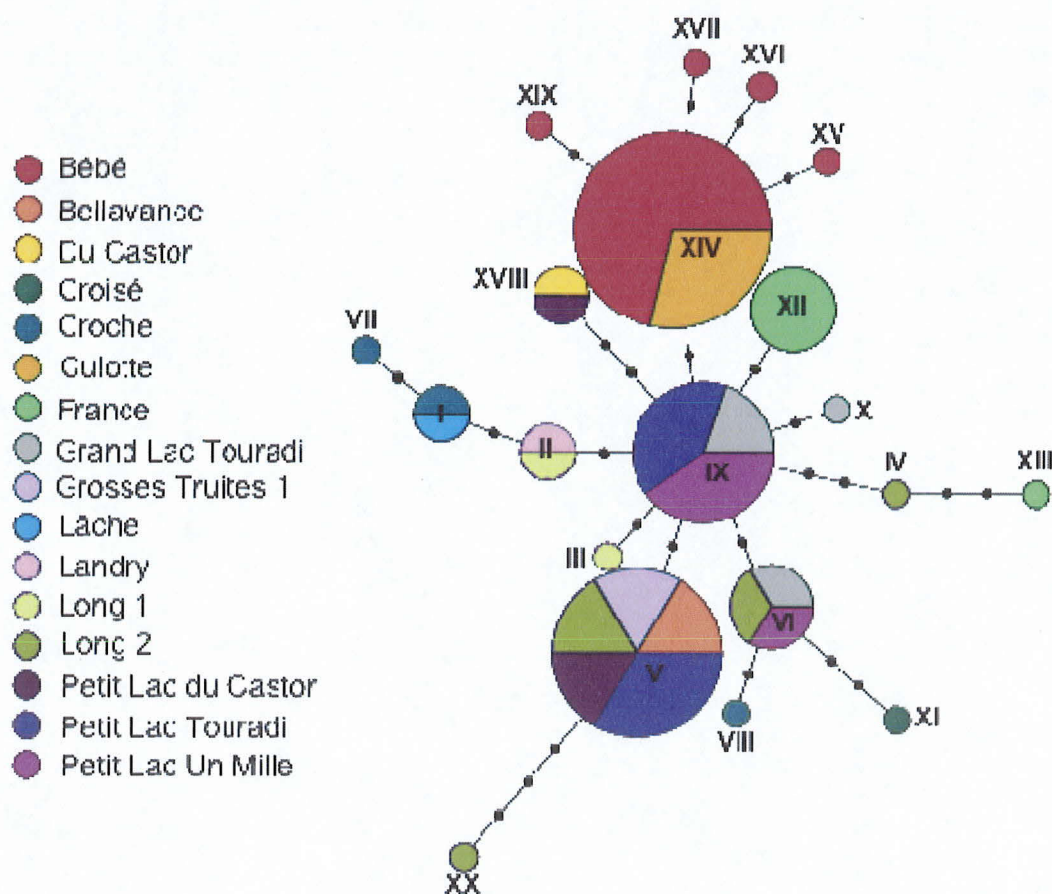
Bébé
Bellavance
Du Castor
Croisé
Croche
Culotte
France
Grand Lac Touradi
Grosses Truites 1
Lache
Landry
Long 1
Long 2
Petit Lac du Castor
Petit Lac Touradi
Petit Lac Un Mille

XVII
XVI
XIX
XV
XIV
XVIII
XII
VII
I
II
X
IX
IV
XIII
III
V
VI
VIII
XI
XX